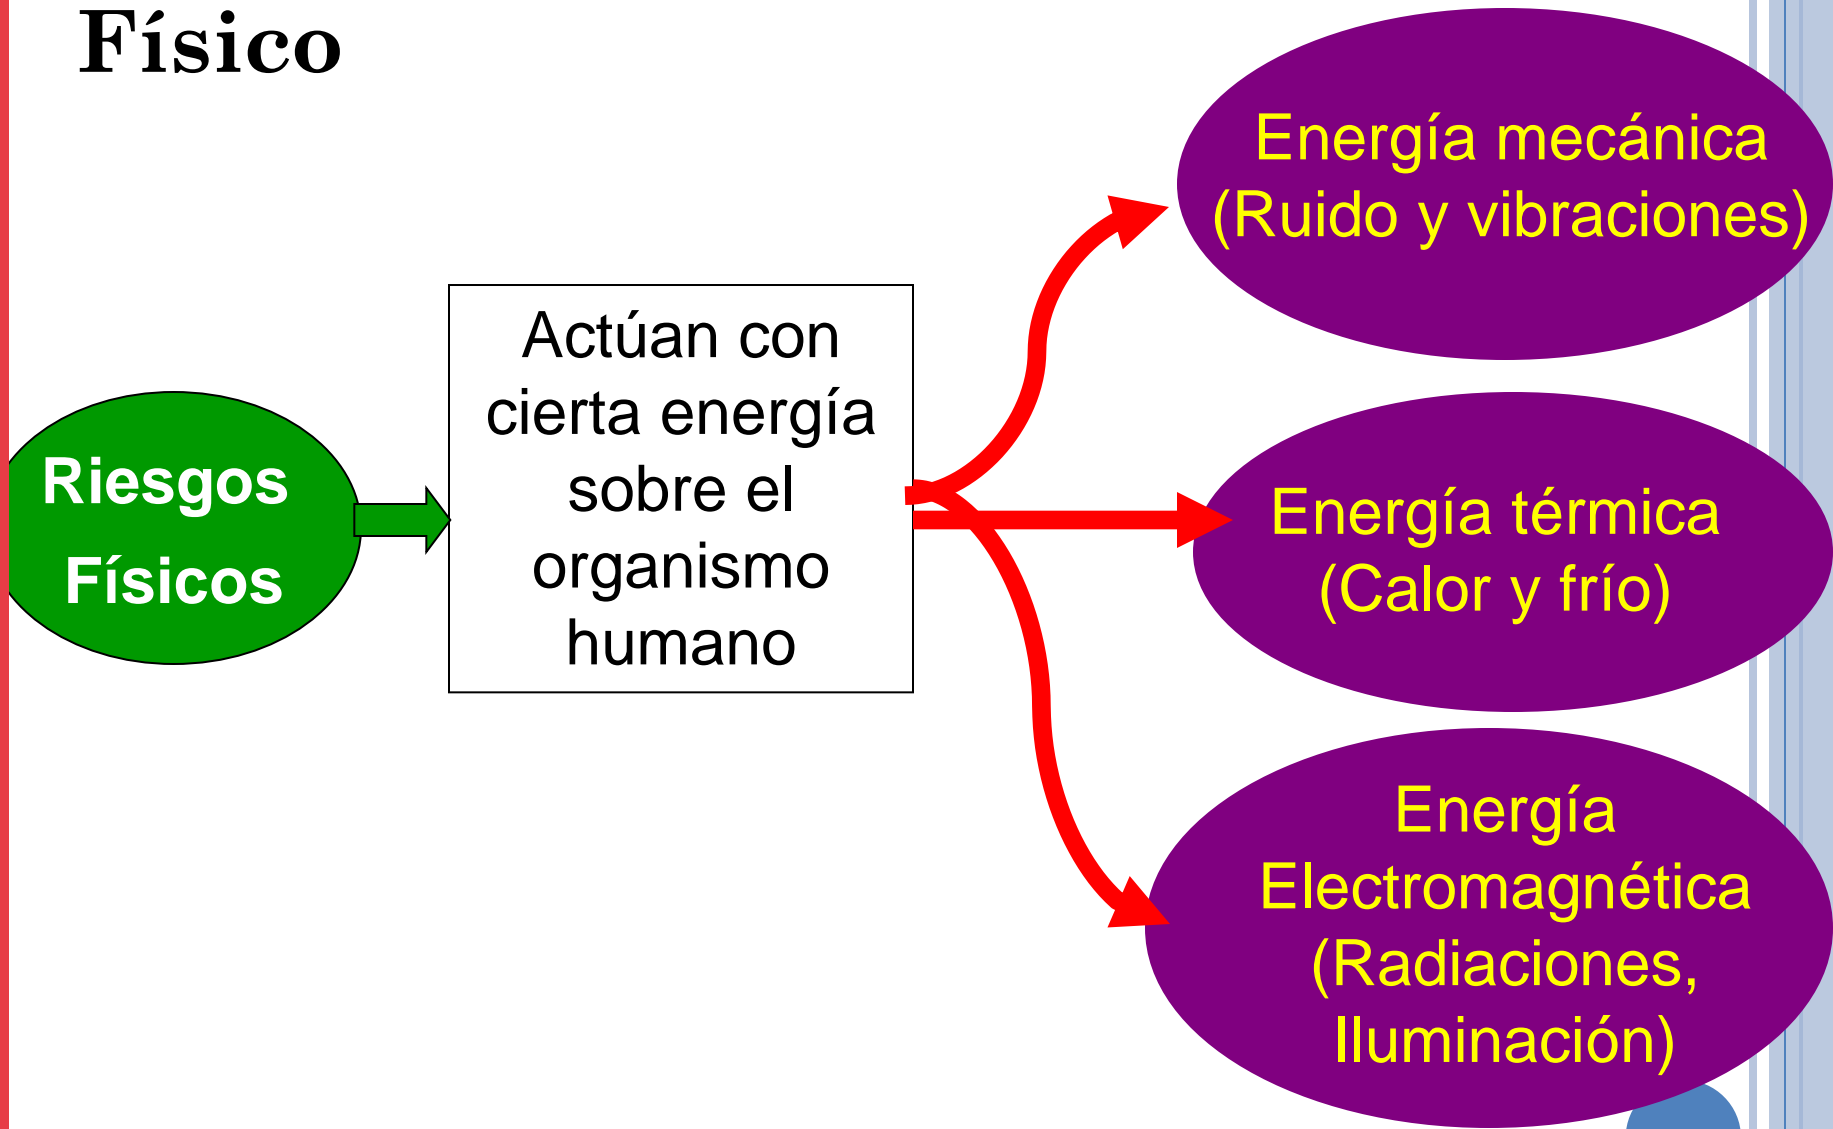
Físico

Riesgos Físicos

Actúan con cierta energía sobre el organismo humano

Energía mecánica (Ruido y vibraciones)

Energía térmica (Calor y frío)

Energía Electromagnética (Radiaciones, Iluminación)